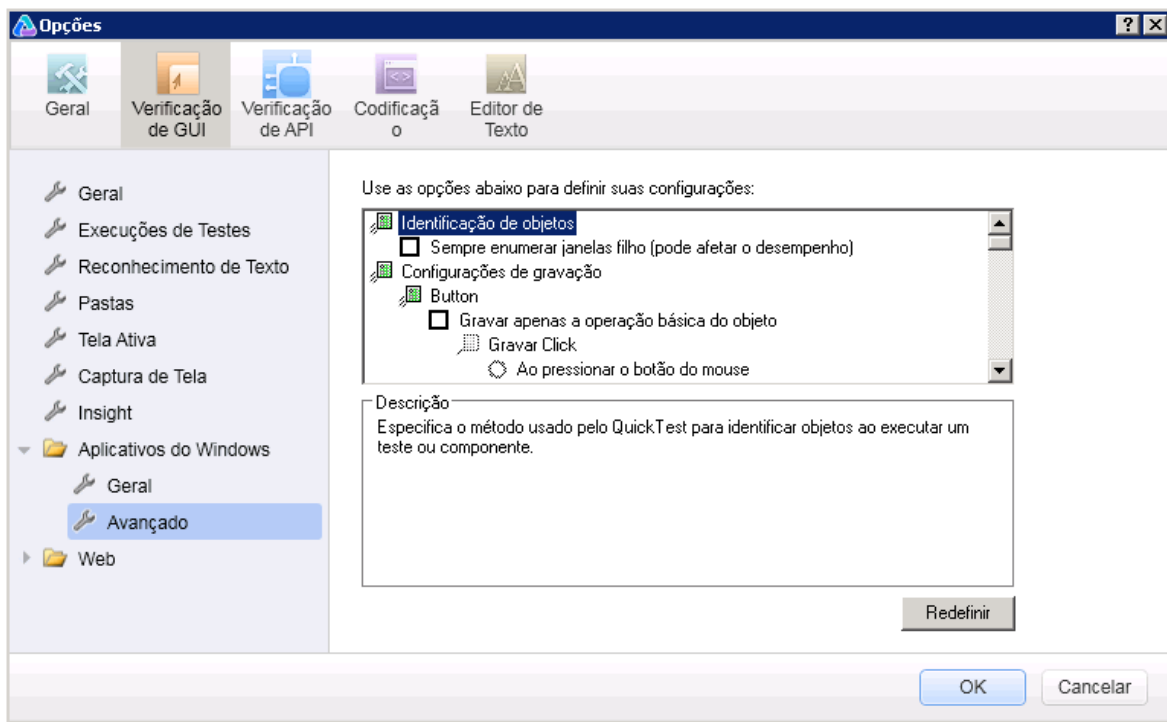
Opções
?
X
Geral
Verificação de GUI
Verificação de API
Codificação
Editor de Texto

Geral
Execuções de Testes
Reconhecimento de Texto
Pastas
Tela Ativa
Captura de Tela
Insight
Aplicativos do Windows
Geral
Avançado
Web

Use as opções abaixo para definir suas configurações:

Identificação de objetos
Sempre enumerar janelas filho (pode afetar o desempenho)
Configurações de gravação
Button
Gravar apenas a operação básica do objeto
Gravar Click
Ao pressionar o botão do mouse

Descrição
Especifica o método usado pelo QuickTest para identificar objetos ao executar um teste ou componente.

Redefinir

OK
Cancelar